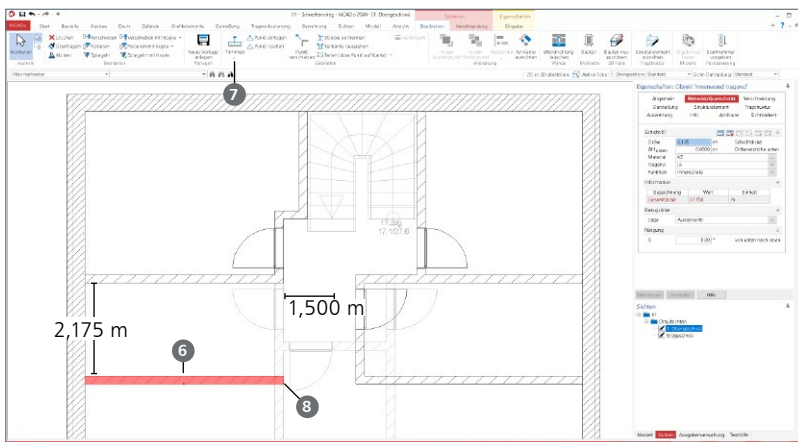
7

11,33q
17,1/27,6

1,500 m

2,175 m

6

8

Eigenschaften: Objekt Innenwand tragend

Allgemein
Darstellung
Auswertung

Schichten

Dicke
Material
Tragend
Funktion

Information

Bezeichnung
Wert
Einheit

Bezugslinie

Neigung

Schichten
Dachgeschoss
Obergeschoss

Modell
Schichten
Ausgabeverwaltung
Textilfe